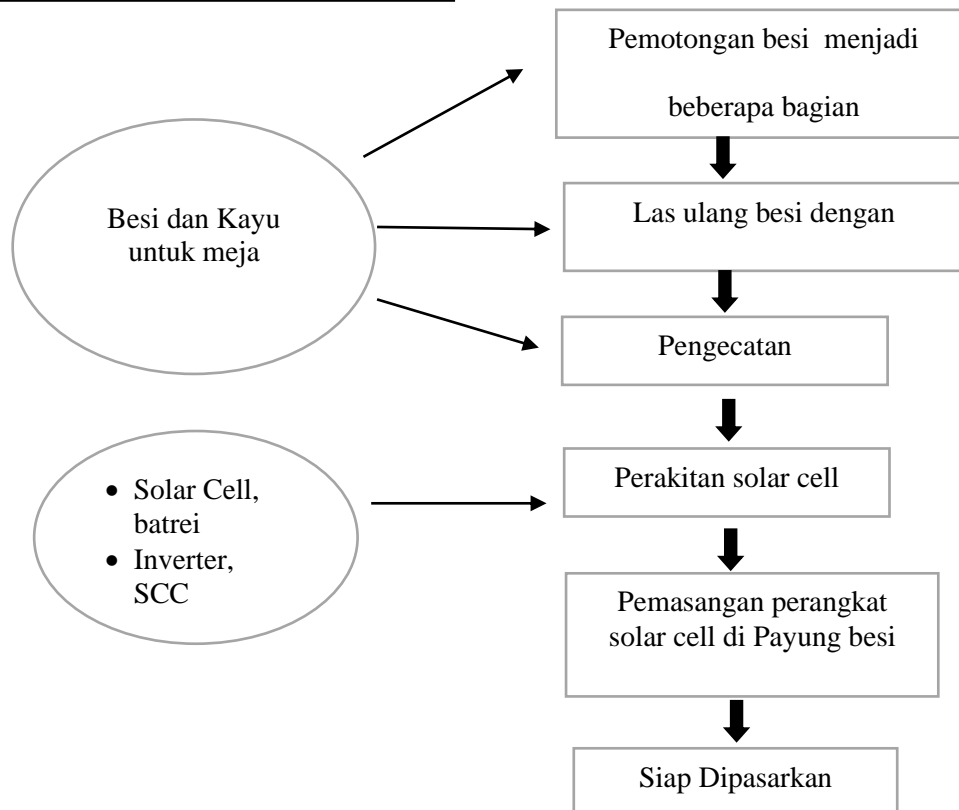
Besi dan Kayu untuk meja

Pemotongan besi menjadi beberapa bagian

Las ulang besi dengan

Pengecatan

- Solar Cell, batrei
- Inverter, SCC

Perakitan solar cell

Pemasangan perangkat solar cell di Payung besi

Siap Dipasarkan